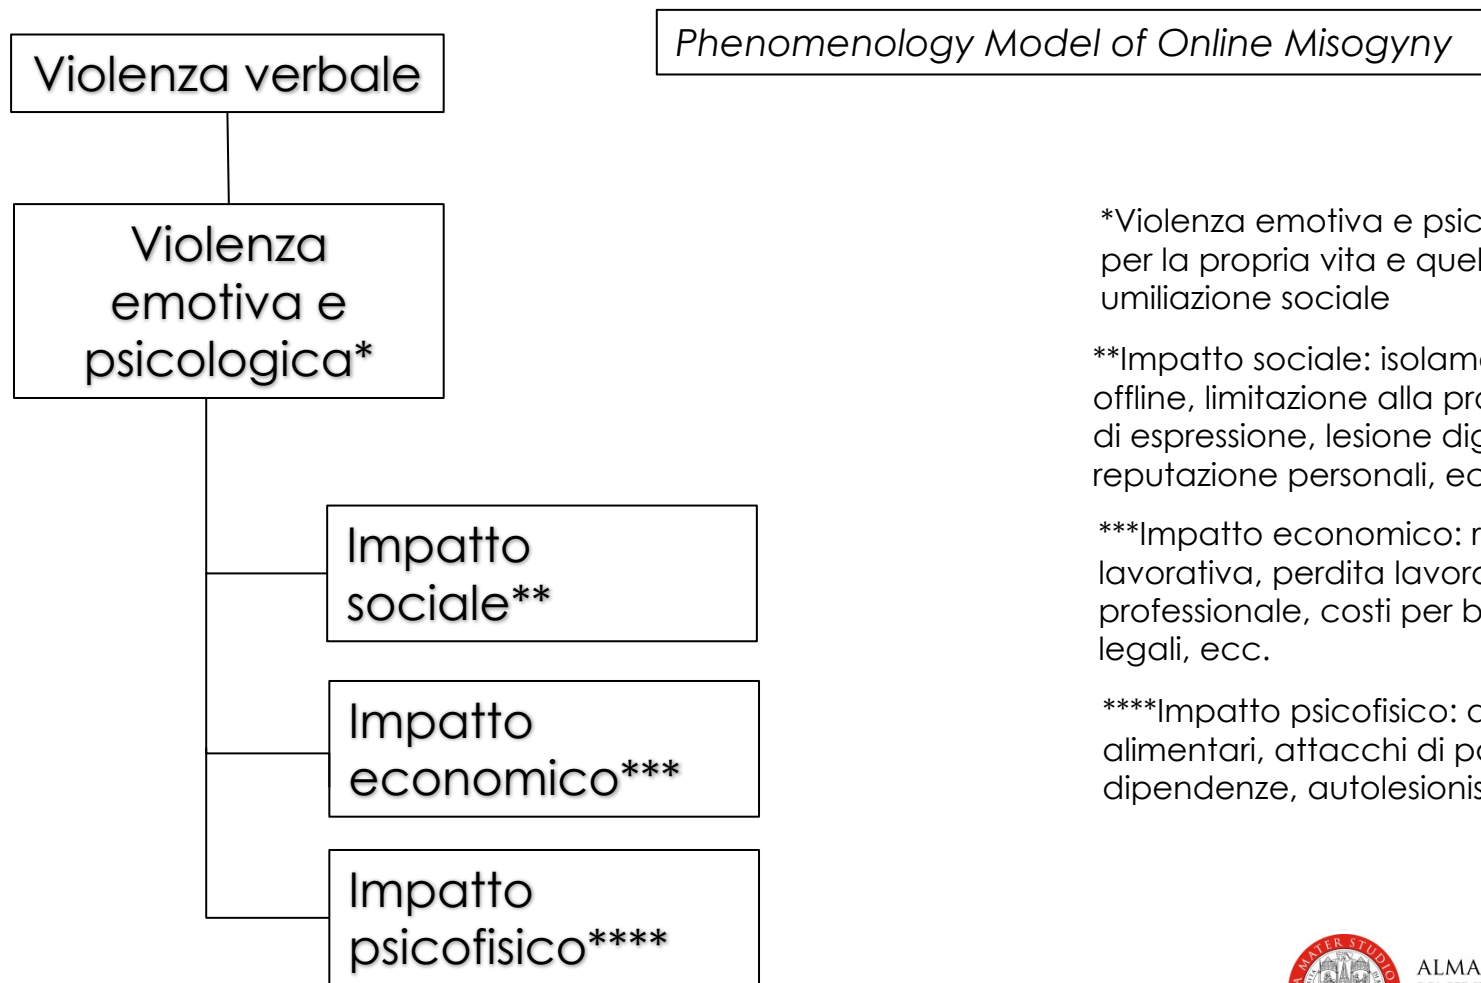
Violenza verbale

Violenza emotiva e psicologica*

Impatto sociale**

Impatto economico***

Impatto psicofisico****

Phenomenology Model of Online Misogyny

*Violenza emotiva e psic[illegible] per la propria vita e quel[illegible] umiliazione sociale

**Impatto sociale: isolam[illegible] offline, limitazione alla pro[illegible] di espressione, lesione dig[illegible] reputazione personali, ec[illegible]

***Impatto economico: r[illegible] lavorativa, perdita lavoro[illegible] professionale, costi per b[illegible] legali, ecc.

****Impatto psicofisico: d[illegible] alimentari, attacchi di pa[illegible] dipendenze, autolesionis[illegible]

MATER STUDIO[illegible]

ALMA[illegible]